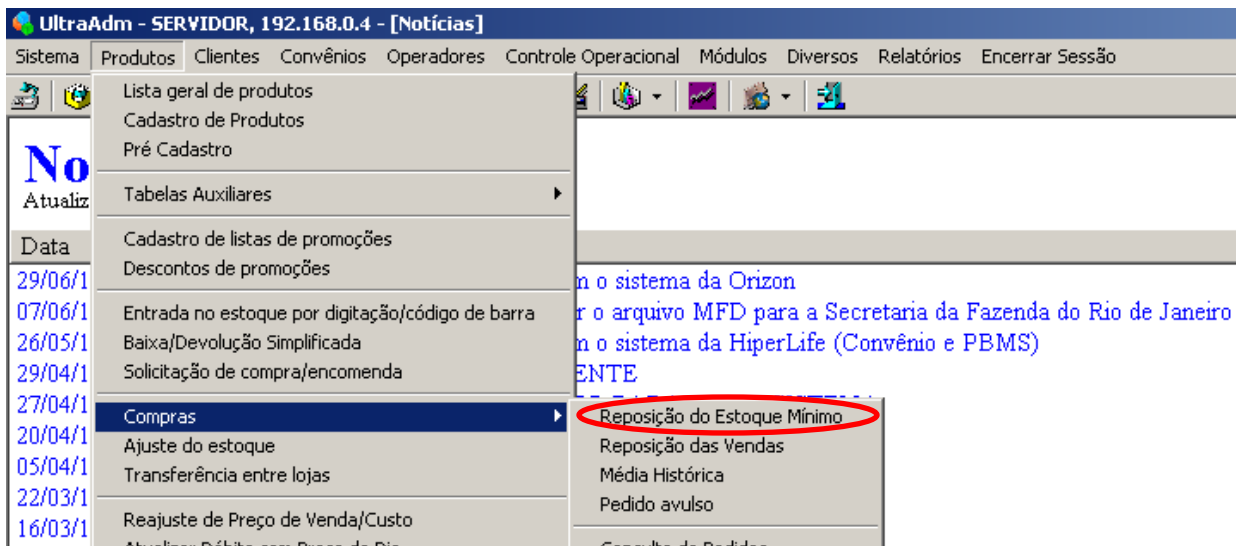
UltraAdm - SERVIDOR, 192.168.0.4 - [Notícias]

Sistema Produtos Clientes Convênios Operadores Controle Operacional Módulos Diversos Relatórios Encerrar Sessão

Lista geral de produtos
Cadastro de Produtos
Pré Cadastro
Tabelas Auxiliares
Cadastro de listas de promoções
Descontos de promoções
Entrada no estoque por digitação/código de barra
Baixa/Devolução Simplificada
Solicitação de compra/encomenda
Compras
Ajuste do estoque
Transferência entre lojas
Reajuste de Preço de Venda/Custo
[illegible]

Reposição do Estoque Mínimo
Reposição das Vendas
Média Histórica
Pedido avulso
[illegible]

No
Atualiz
Data
29/06/1
07/06/1
26/05/1
29/04/1
27/04/1
20/04/1
05/04/1
22/03/1
16/03/1

n o sistema da Orizon
r o arquivo MFD para a Secretaria da Fazenda do Rio de Janeiro
n o sistema da HiperLife (Convênio e PBMS)
ENTE
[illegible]